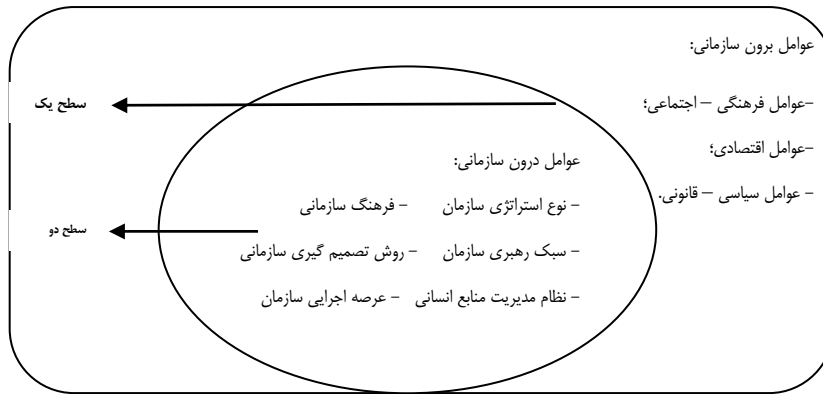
عوامل برون سازمانی:

–عوامل فرهنگی – اجتماعی؛

–عوامل اقتصادی؛

– عوامل سیاسی – قانونی.

سطح یک

عوامل درون سازمانی:

– نوع استراتژی سازمان – فرهنگ سازمانی

– سبک رهبری سازمان – روش تصمیم گیری سازمانی

– نظام مدیریت منابع انسانی – عرصه اجرایی سازمان

سطح دو